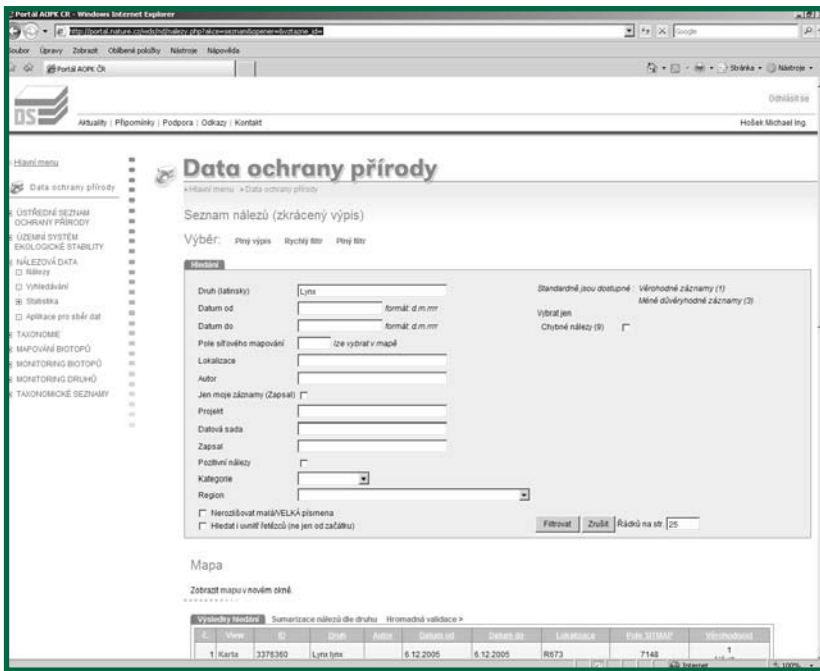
Portal AOPK ČR - Windows Internet Explorer

http://portal.nature.cz/wds/nd/nalezy.php?akce=seznam&opener=&vztazne_id=

Google

Soubor Úpravy Zobrazit Oblíbené položky Nástroje Nápověda

Portal AOPK ČR

Stránka Nástroje

DS

Odhlásit se

Aktuality | Připomínky | Podpora | Odkazy | Kontakt

Hošek Michael Ing.

Hlavní menu

Data ochrany přírody

ÚSTŘEDNÍ SEZNAM OCHRANY PŘÍRODY

ÚZEMNÍ SYSTÉM EKOLOGICKÉ STABILITY

NÁLEZOVÁ DATA

Nálezy

Vyhledávání

Statistika

Aplikace pro sběr dat

TAXONOMIE

MAPOVÁNÍ BIOTOPŮ

MONITORING BIOTOPŮ

MONITORING DRUHŮ

TAXONOMICKÉ SEZNAMY

Data ochrany přírody

» Hlavní menu » Data ochrany přírody

Seznam nálezů (zkrácený výpis)

Výběr: Plný výpis Rychlý filtr Plný filtr

Hledání

Druh (latinsky) Lynx

Datum od formát: d.m.rrrr

Datum do formát: d.m.rrrr

Pole síťového mapování lze vybrat v mapě

Lokalizace

Autor

Jen moje záznamy (Zapsal)

Projekt

Datová sada

Zapsal

Pozitivní nálezy

Kategorie

Region

Nerozlišovat malá/VELKÁ písmena

Hledat i uvnitř řetězců (ne jen od začátku)

Standardně jsou dostupné : Věrohodné záznamy (1)

Méně důvěryhodné záznamy (3)

Vybrat jen

Chybné nálezy (9)

Filtrovat Zrušit Řádků na str. 25

Mapa

Zobrazit mapu v novém okně.

Výsledky hledání Sumarizace nálezů dle druhu Hromadná validace >

| Č. | View | ID | Druh | Autor | Datum od | Datum do | Lokalizace | Pole SITMAP | Věrohodnost |
|---|---|---|---|---|---|---|---|---|---|
| 1 | Karta | 3376360 | Lynx lynx | | 6.12.2005 | 6.12.2005 | R673 | 7148 | 1 |

Internet 100%